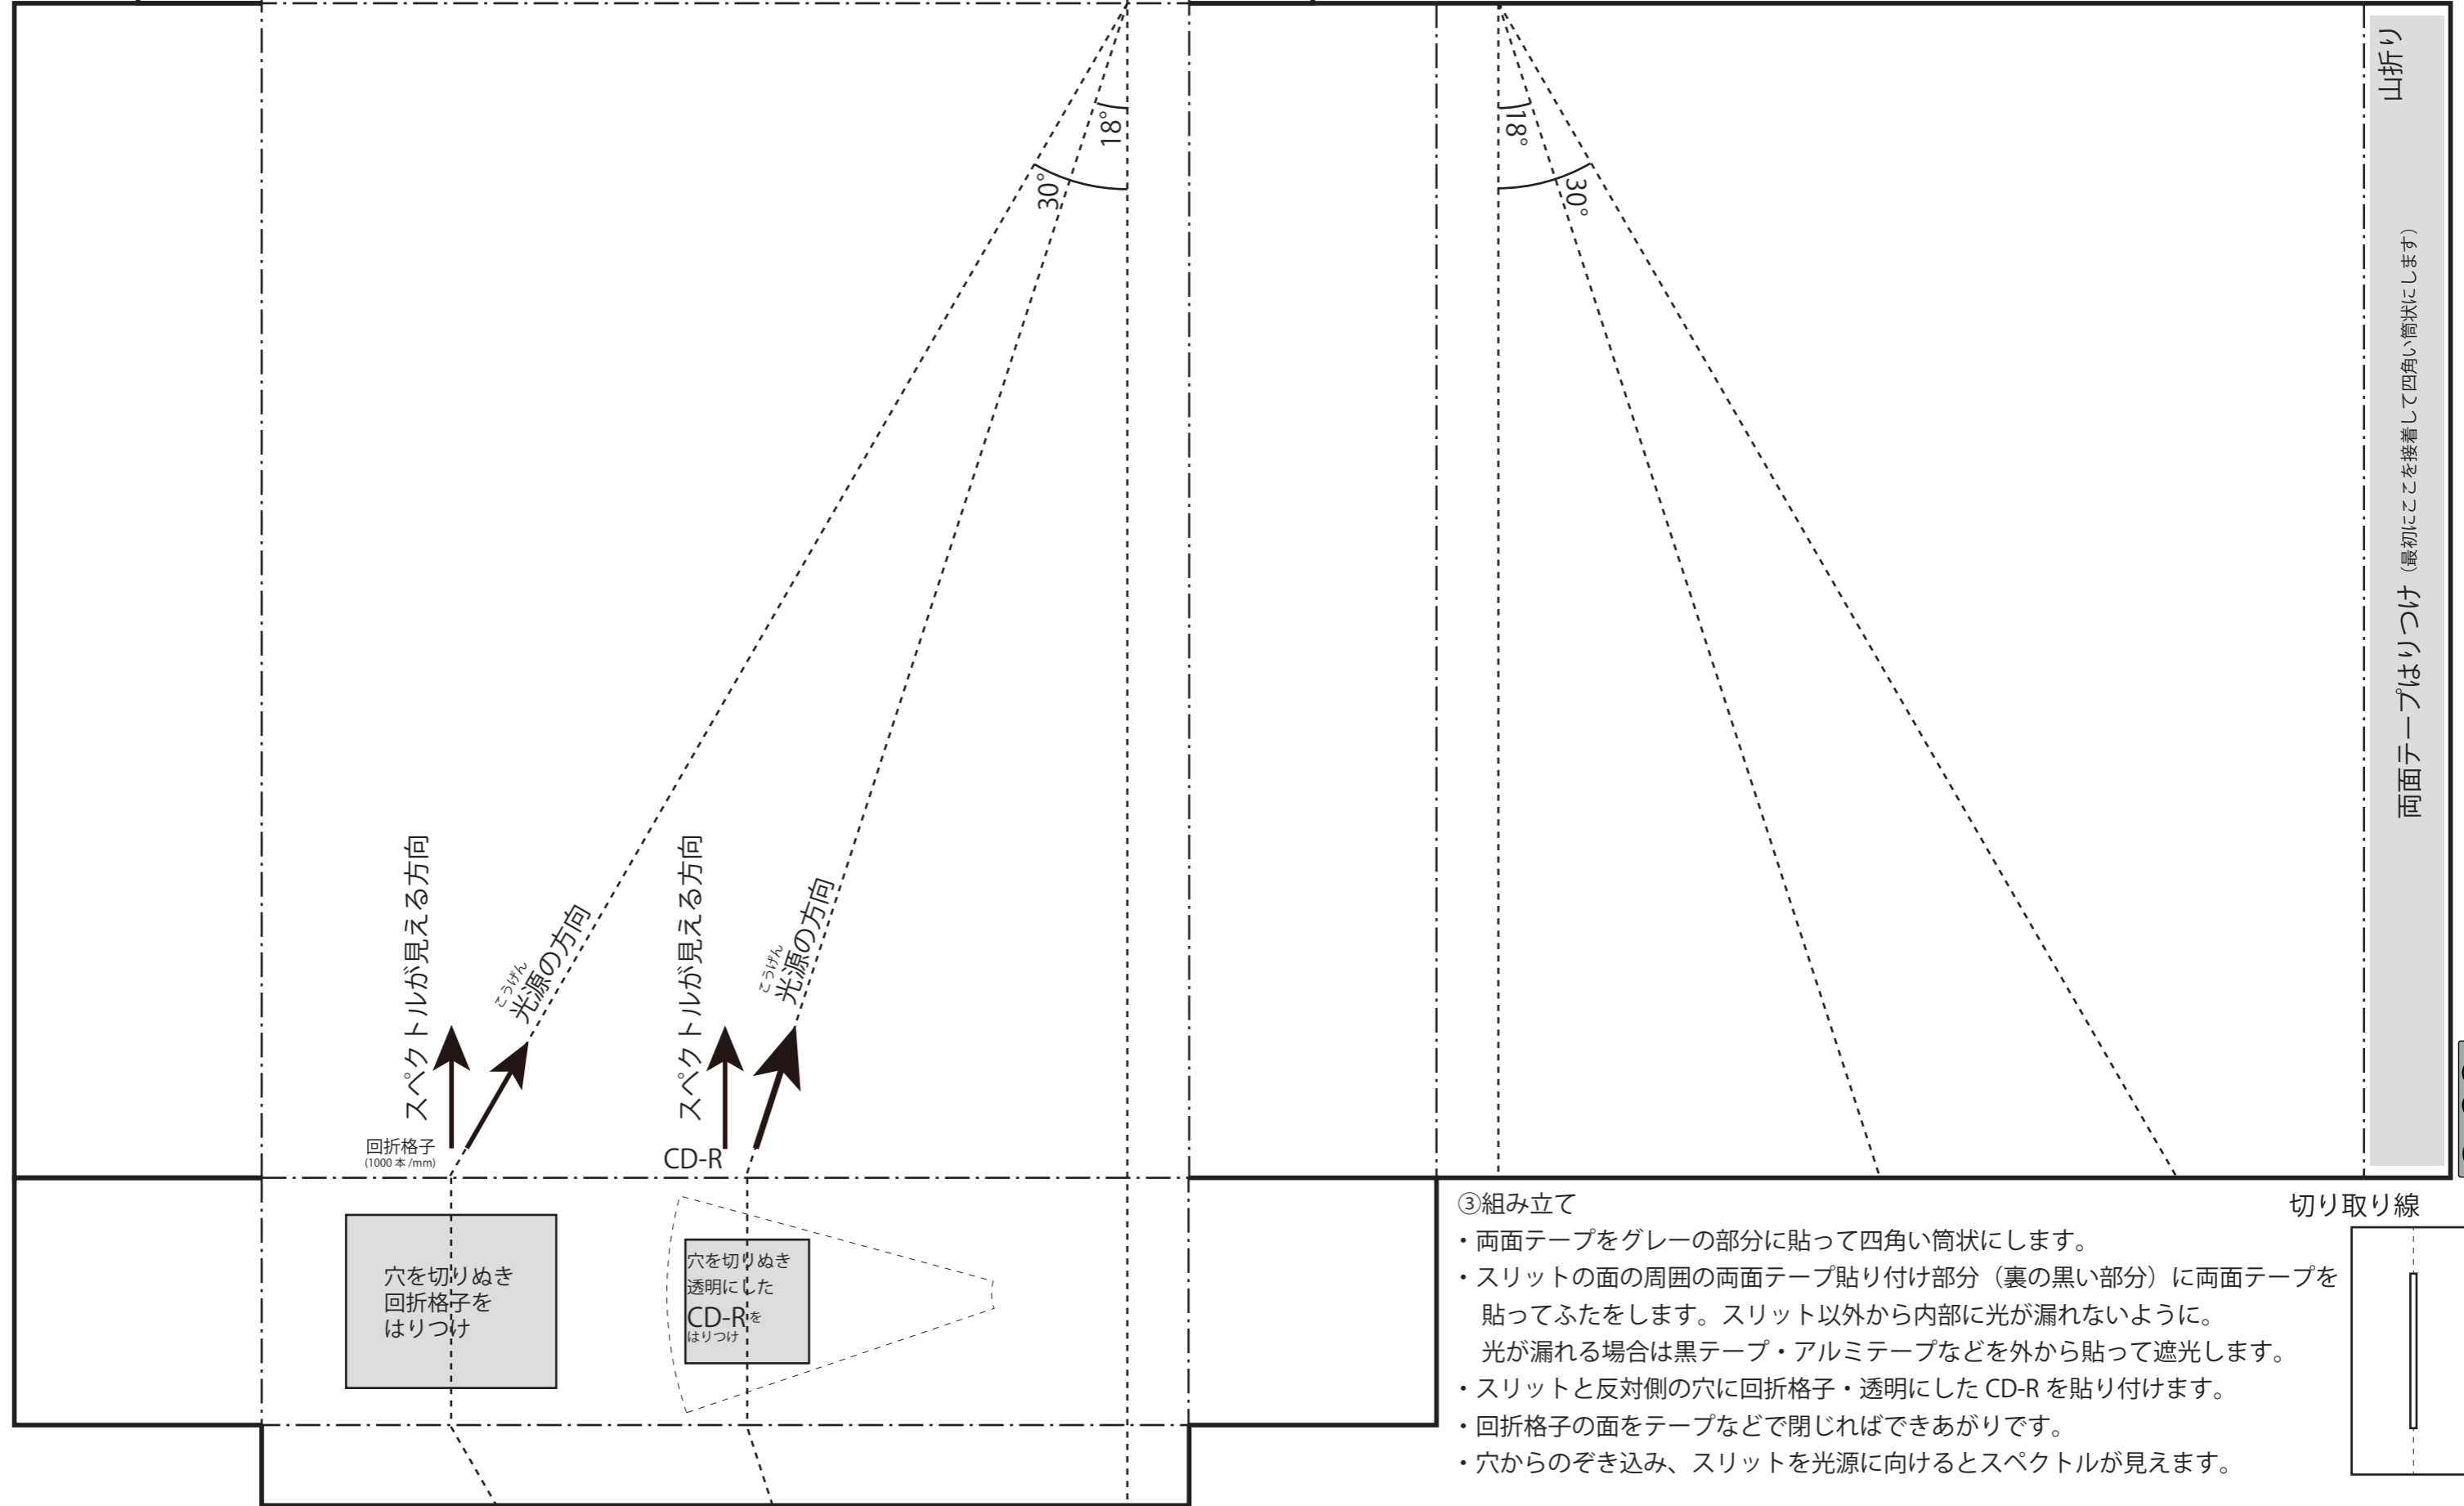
18°
30°
18°
30°

山折り

両面テープはりつけ（最初にここを接着して四角い筒状にします）

スペクトルが見える方向
こうげん
光源の方向
スペクトルが見える方向
こうげん
光源の方向

回折格子
(1000本/mm)
CD-R

穴を切りぬき
回折格子を
はりつけ

穴を切りぬき
透明にした
CD-Rを
はりつけ

③組み立て
・両面テープをグレーの部分に貼って四角い筒状にします。
・スリットの面の周囲の両面テープ貼り付け部分（裏の黒い部分）に両面テープを貼ってふたをします。スリット以外から内部に光が漏れないように。
光が漏れる場合は黒テープ・アルミテープなどを外から貼って遮光します。
・スリットと反対側の穴に回折格子・透明にしたCD-Rを貼り付けます。
・回折格子の面をテープなどで閉じればできあがりです。
・穴からのぞき込み、スリットを光源に向けるとスペクトルが見えます。

切り取り線